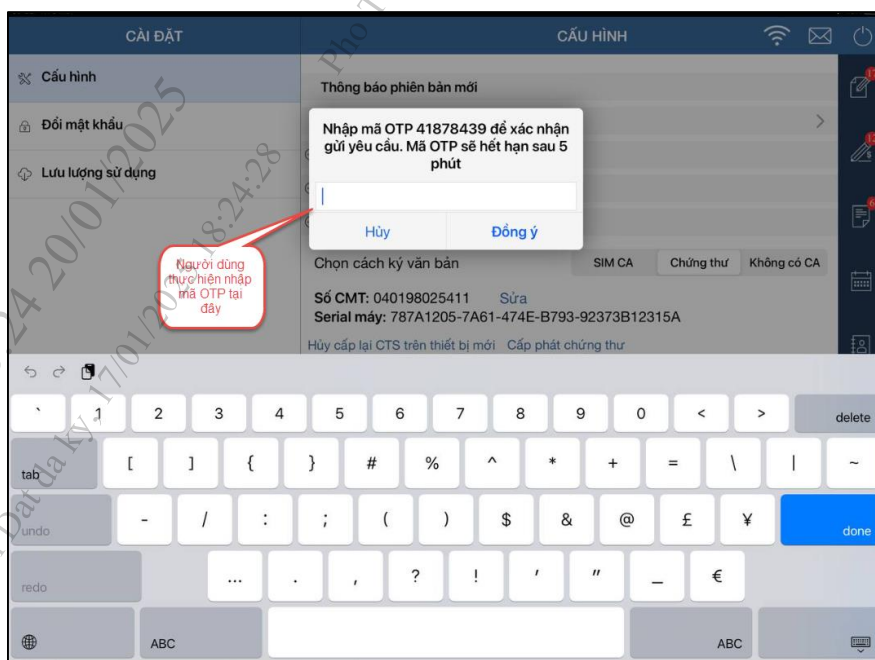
CÀI ĐẶT

CẤU HÌNH

Cấu hình

Đổi mật khẩu

Lưu lượng sử dụng

Thông báo phiên bản mới

Nhập mã OTP 41878439 để xác nhận gửi yêu cầu. Mã OTP sẽ hết hạn sau 5 phút

Hủy

Đồng ý

Người dùng thực hiện nhập mã OTP tại đây

Chọn cách ký văn bản

SIM CA

Chứng thư

Không có CA

Số CMT: 040198025411 Sửa

Serial máy: 787A1205-7A61-474E-B793-92373B12315A

Hủy cấp lại CTS trên thiết bị mới Cấp phát chứng thư

` 1 2 3 4 5 6 7 8 9 0 < > delete

tab [ ] { } # % ^ * + = \ | ~

undo - / : ; ( ) $ & @ £ ¥ done

redo ... . , ? ! ' " _ €

ABC

ABC

24 20/01/2025

Phó

18:24:28

Đạt đã ký 17/01/2025